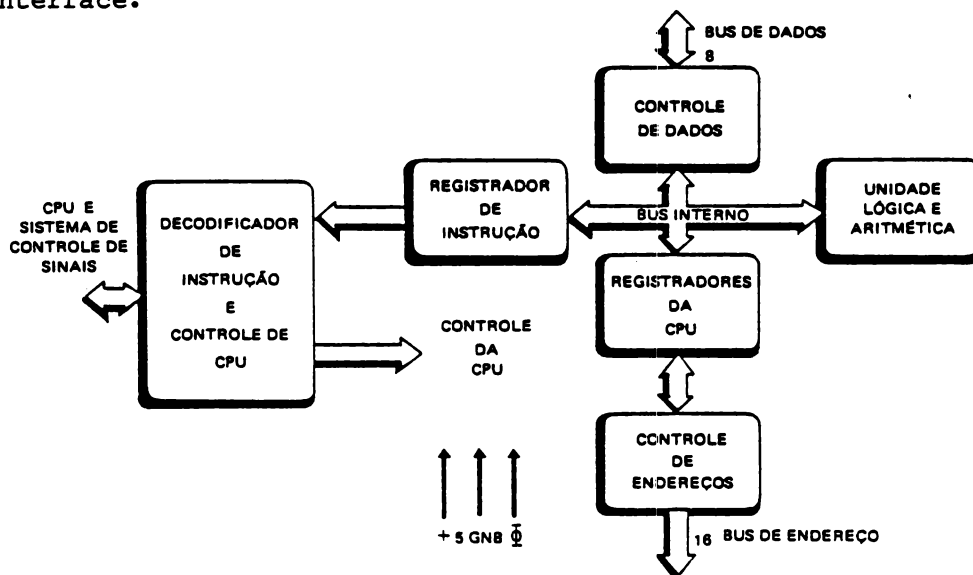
interface.

BUS DE DADOS
8

CONTROLE DE DADOS

CPU E SISTEMA DE CONTROLE DE SINAIS

DECODIFICADOR DE INSTRUÇÃO E CONTROLE DE CPU

REGISTRADOR DE INSTRUÇÃO

BUS INTERNO

UNIDADE LÓGICA E ARITMÉTICA

REGISTRADORES DA CPU

CONTROLE DA CPU

CONTROLE DE ENDEREÇOS

+ 5 GNB $\Phi$

16 BUS DE ENDEREÇO